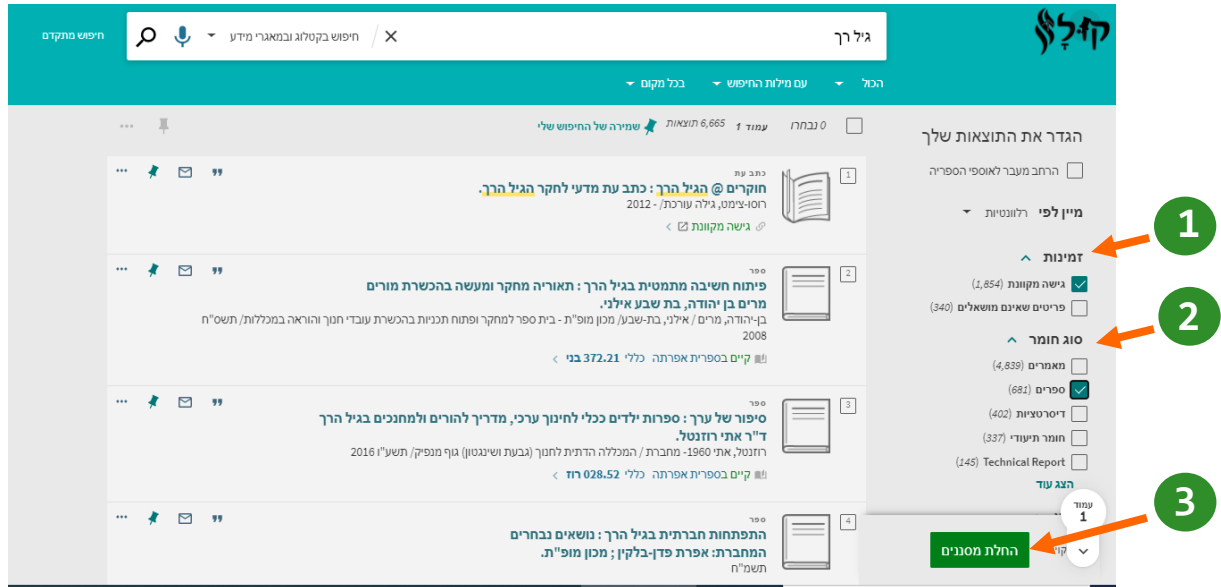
קֵדָלָי

גיל רך

חיפוש בקטלוג ובמאגרי מידע

חיפוש מתקדם

הכול
עם מילות החיפוש
בכל מקום

הגדר את התוצאות שלך

הרחב מעבר לאוספי הספריה

מיין לפי רלוונטיות

זמינות
גישה מקוונת (1,854)
פריטים שאינם מושאלים (340)

סוג חומר
מאמרים (4,839)
ספרים (681)
דיסרטציות (402)
חומר תיעודי (337)
Technical Report (145)
הצג עוד

0 נבחרו
עמוד 1 6,665 תוצאות
שמירה של החיפוש שלי

1
כתב עת
חוקרים @ הגיל הרך : כתב עת מדעי לחקר הגיל הרך.
רוסו-צימט, גילה עורכת/ - 2012
גישה מקוונת

2
ספר
פיתוח חשיבה מתמטית בגיל הרך : תאוריה מחקר ומעשה בהכשרת מורים
מרים בן יהודה, בת שבע אילני.
בן-יהודה, מרים / אילני, בת-שבע/ מכון מופ"ת - בית ספר למחקר ופתוח תכניות בהכשרת עובדי חנוך והוראה במכללות/ תשס"ח 2008
קיים בספרית אפרתה כללי 372.21 בני

3
ספר
סיפור של ערך : ספרות ילדים ככלי לחינוך ערכי, מדריך להורים ולמחנכים בגיל הרך
ד"ר אתי רוזנטל.
רוזנטל, אתי 1960- מחברת / המכללה הדתית לחנוך (גבעת ושינגטון) גוף מנפיק/ תשע"ו 2016
קיים בספרית אפרתה כללי 028.52 רוז

4
ספר
התפתחות חברתית בגיל הרך : נושאים נבחרים
המחברת: אפרת פדן-בלקין ; מכון מופ"ת.
תשמ"ח

עמוד
1

החלת מסננים

1
2
3